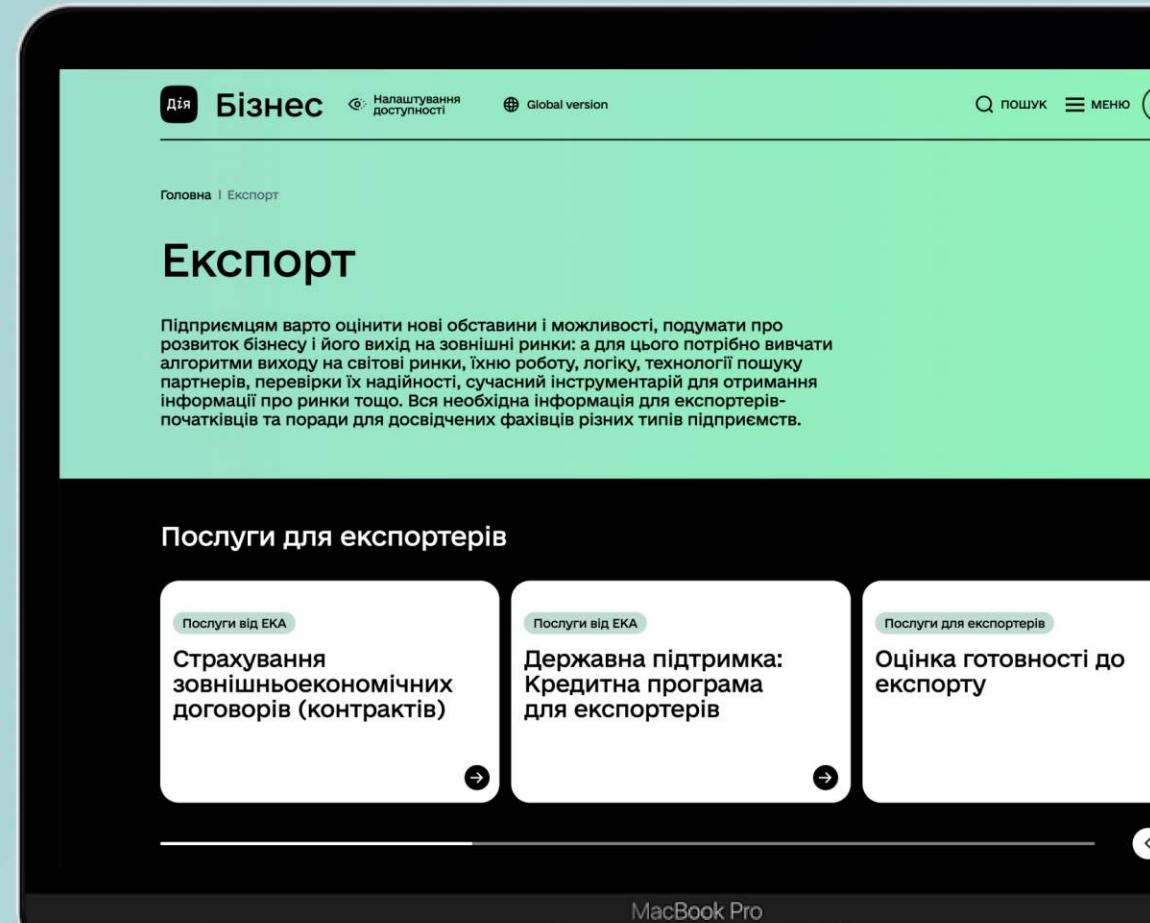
Дія Бізнес Налаштування доступності Global version ПОШУК МЕНЮ

Головна | Експорт

Експорт

Підприємцям варто оцінити нові обставини і можливості, подумати про розвиток бізнесу і його вихід на зовнішні ринки: а для цього потрібно вивчати алгоритми виходу на світові ринки, їхню роботу, логіку, технології пошуку партнерів, перевірки їх надійності, сучасний інструментарій для отримання інформації про ринки тощо. Вся необхідна інформація для експортерів-початківців та поради для досвідчених фахівців різних типів підприємств.

Послуги для експортерів

Послуги від ЕКА

Страхування зовнішньоекономічних договорів (контрактів)

Послуги від ЕКА

Державна підтримка: Кредитна програма для експортерів

Послуги для експортерів

Оцінка готовності до експорту

MacBook Pro